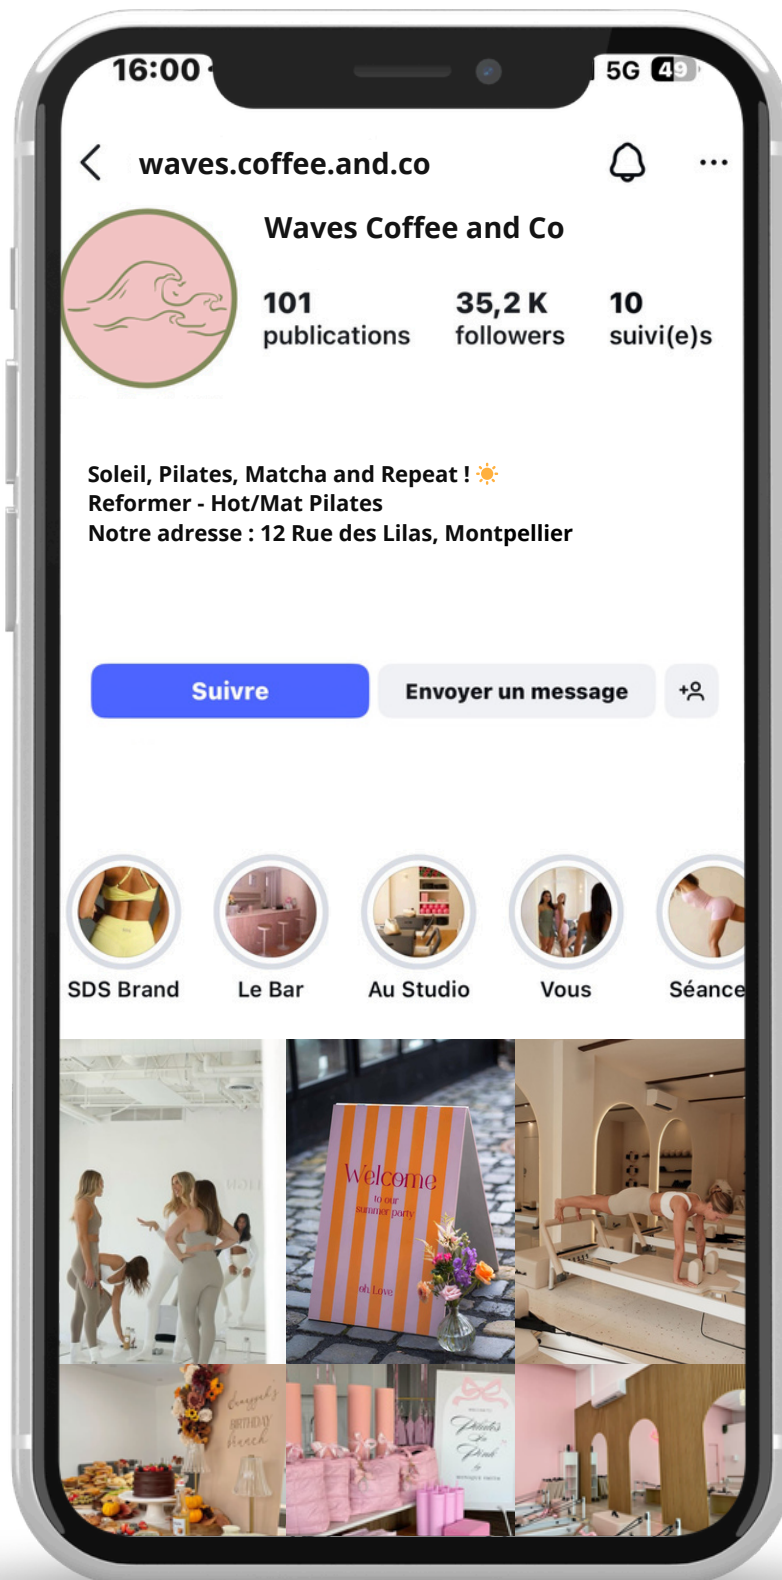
16:00

5G 49

waves.coffee.and.co

Waves Coffee and Co

101
publications

35,2 K
followers

10
suivi(e)s

Soleil, Pilates, Matcha and Repeat ! ☀️
Reformer - Hot/Mat Pilates
Notre adresse : 12 Rue des Lilas, Montpellier

Suivre

Envoyer un message

SDS Brand

Le Bar

Au Studio

Vous

Séance

Welcome
to our
summer party
oh Love

BIRTHDAY
Brunch

Pilates
in
Pink